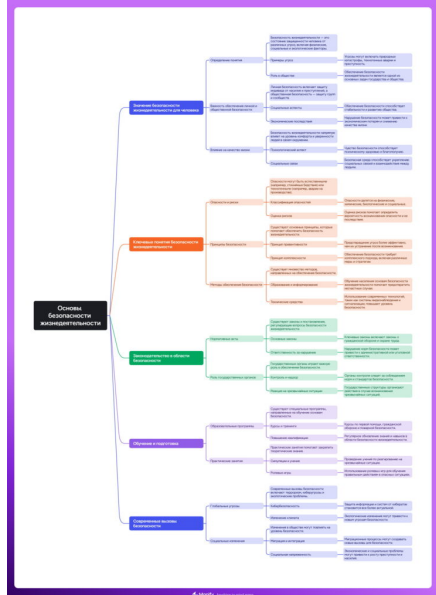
Основы безопасности жизнедеятельности

Значение безопасности жизнедеятельности для человека

Стержневые понятия безопасности жизнедеятельности

Законодательство в области безопасности

Обучение и подготовка

Современные вызовы безопасности

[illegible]